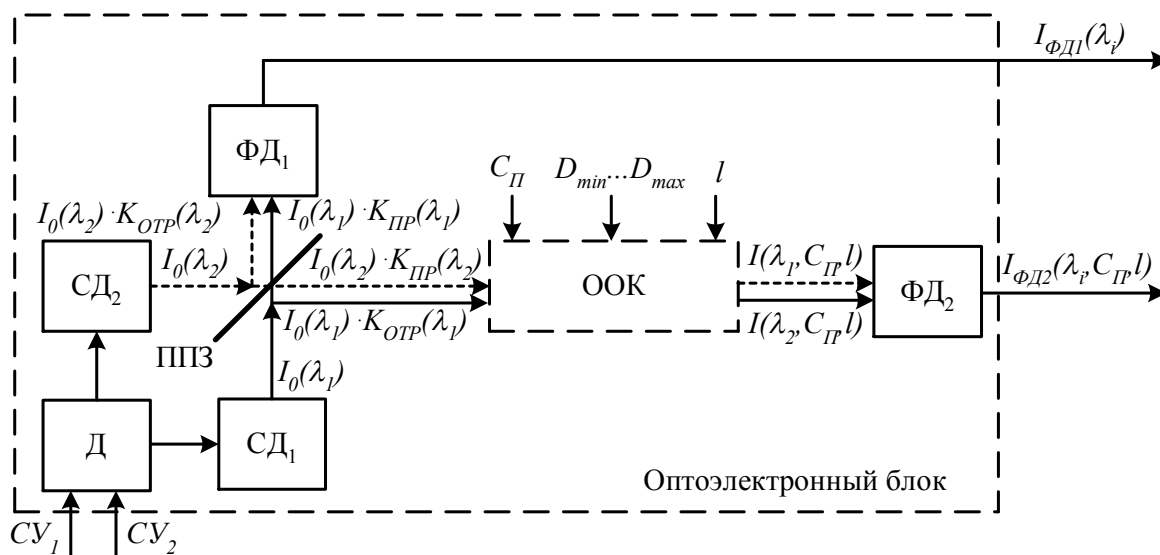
$I_{ФД1}(\lambda_i)$

ФД$_1$

$C_П$ $D_{min}...D_{max}$ $l$

$I_0(\lambda_2)\cdot K_{ОТР}(\lambda_2)$

$I_0(\lambda_1)\cdot K_{ПР}(\lambda_1)$

$I_0(\lambda_2)$

$I_0(\lambda_2)\cdot K_{ПР}(\lambda_2)$

СД$_2$

ООК

$I(\lambda_1, C_П, l)$

ФД$_2$

$I_{ФД2}(\lambda_i, C_П, l)$

$I_0(\lambda_1)\cdot K_{ОТР}(\lambda_1)$

$I(\lambda_2, C_П, l)$

ППЗ

$I_0(\lambda_1)$

Д

СД$_1$

Оптоэлектронный блок

$СУ_1$ $СУ_2$